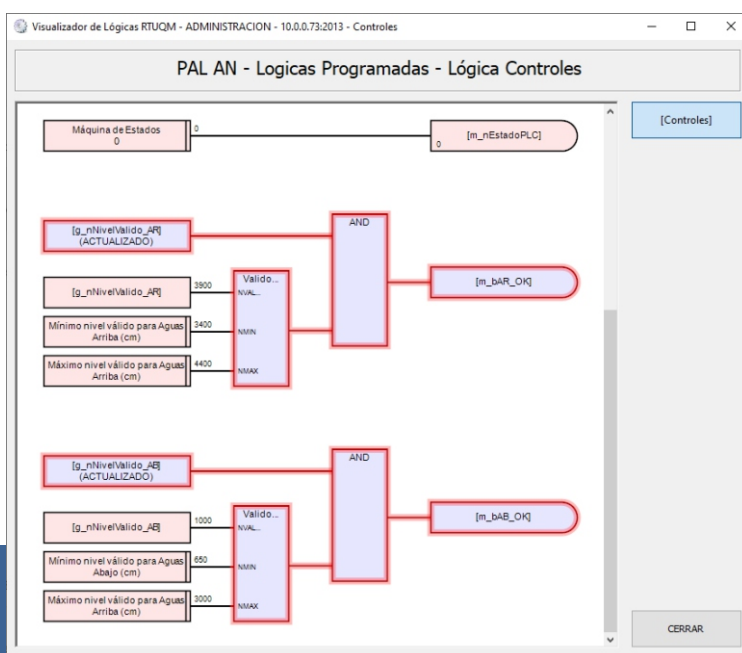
Visualizador de Lógicas RTUQM - ADMINISTRACION - 10.0.0.73:2013 - Controles

PAL AN - Logicas Programadas - Lógica Controles

Máquina de Estados
0

0

[m_nEstadoPLC]
0

[g_nNivelValido_AR]
(ACTUALIZADO)

AND

[g_nNivelValido_AR]

3900

Valido...
NVAL...

[m_bAR_OK]

Mínimo nivel válido para Aguas Arriba (cm)

3400

NMIN

Máximo nivel válido para Aguas Arriba (cm)

4400

NMAX

[g_nNivelValido_AB]
(ACTUALIZADO)

AND

[g_nNivelValido_AB]

1000

Valido...
NVAL...

[m_bAB_OK]

Mínimo nivel válido para Aguas Abajo (cm)

650

NMIN

Máximo nivel válido para Aguas Arriba (cm)

3000

NMAX

[Controles]

CERRAR